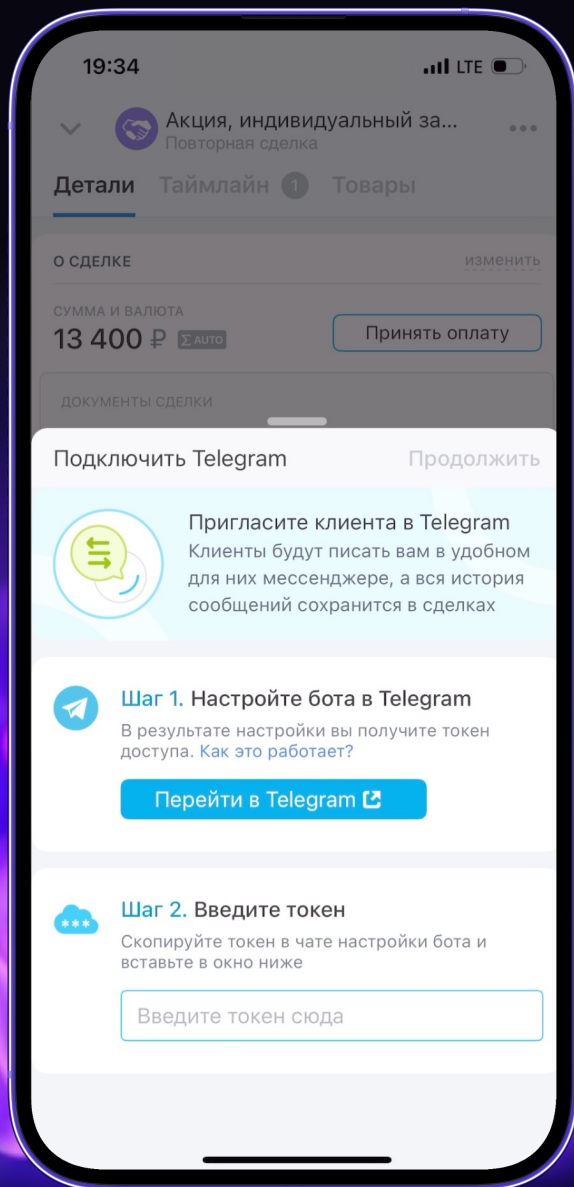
19:34
LTE

Акция, индивидуальный за...
Повторная сделка

Детали Таймлайн 1 Товары

О СДЕЛКЕ изменить

СУММА И ВАЛЮТА
13 400 ₽ Σ AUTO
Принять оплату

ДОКУМЕНТЫ СДЕЛКИ

Подключить Telegram Продолжить

Пригласите клиента в Telegram
Клиенты будут писать вам в удобном для них мессенджере, а вся история сообщений сохранится в сделках

Шаг 1. Настройте бота в Telegram
В результате настройки вы получите токен доступа. Как это работает?
Перейти в Telegram

***
Шаг 2. Введите токен
Скопируйте токен в чате настройки бота и вставьте в окно ниже
Введите токен сюда